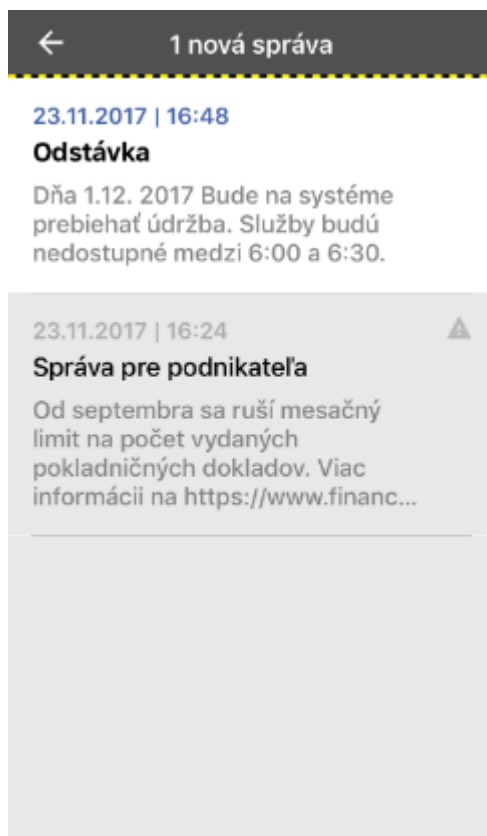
1 nová správa

23.11.2017 | 16:48
Odstávka
Dňa 1.12. 2017 Bude na systéme prebiehať údržba. Služby budú nedostupné medzi 6:00 a 6:30.

23.11.2017 | 16:24
Správa pre podnikateľa
Od septembra sa ruší mesačný limit na počet vydaných pokladničných dokladov. Viac informácii na https://www.financ...